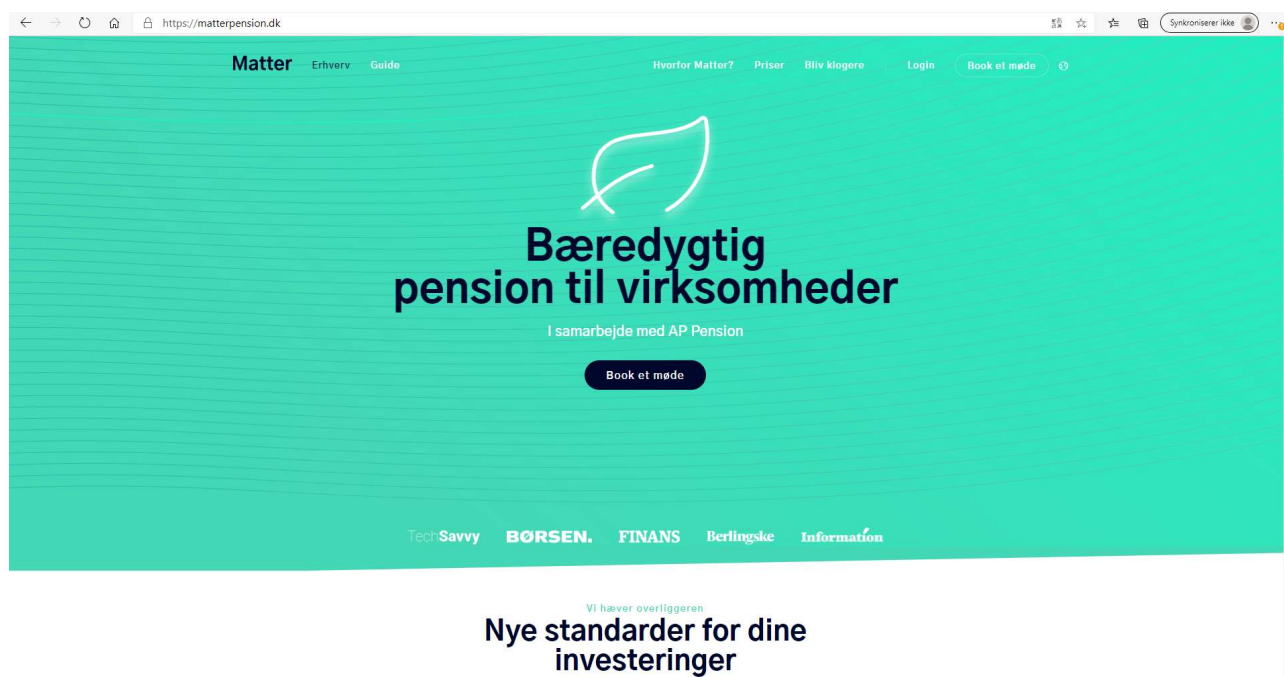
https://matterpension.dk

Synkroniserer ikke

Matter Erhverv Guide

Hvorfor Matter? Priser Bliv klogere Login Book et møde

Bæredygtig pension til virksomheder

I samarbejde med AP Pension

Book et møde

TechSavvy BØRSEN. FINANS Berlingske Information

Vi hæver overliggeren

Nye standarder for dine investeringer